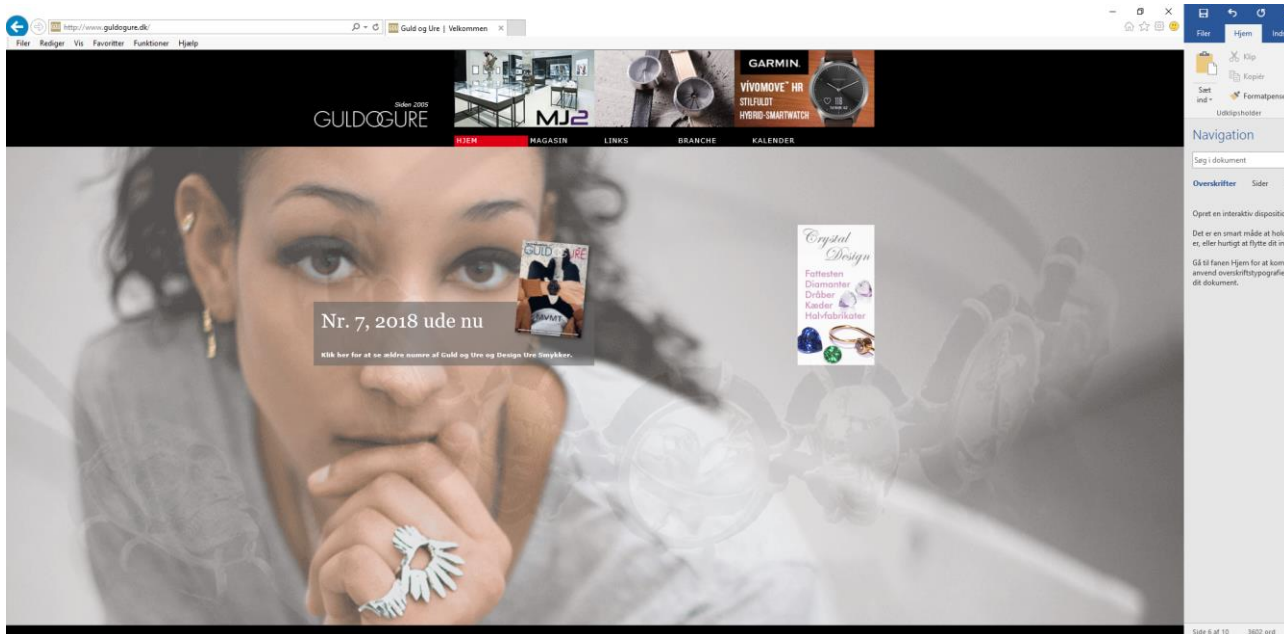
http://www.guldogure.dk/

Guld og Ure | Velkommen

Filer Rediger Vis Favoritter Funktioner Hjælp

Siden 2005
GULDOGURE

MJ2

GARMIN.
VÍVOMOVE™ HR
STILFULDT
HYBRID-SMARTWATCH

HJEM MAGASIN LINKS BRANCHE KALENDER

GULD OG URE

Nr. 7, 2018 ude nu

Klik her for at se ældre numre af Guld og Ure og Design Ure Smykker.

Crystal Design
Fattesten
Diamanter
Dråber
Kæder
Halvfabrikater

Filer Hjem Ind

Klip
Kopiér
Sæt ind
Formatpensel
Udklipsholder

Navigation

Søg i dokument

Overskrifter Sider

Opret en interaktiv dispositi

Det er en smart måde at hol er, eller hurtigt at flytte dit in

Gå til fanen Hjem for at kom anvend overskriftstypografie dit dokument.

Side 6 af 10 5602 ord